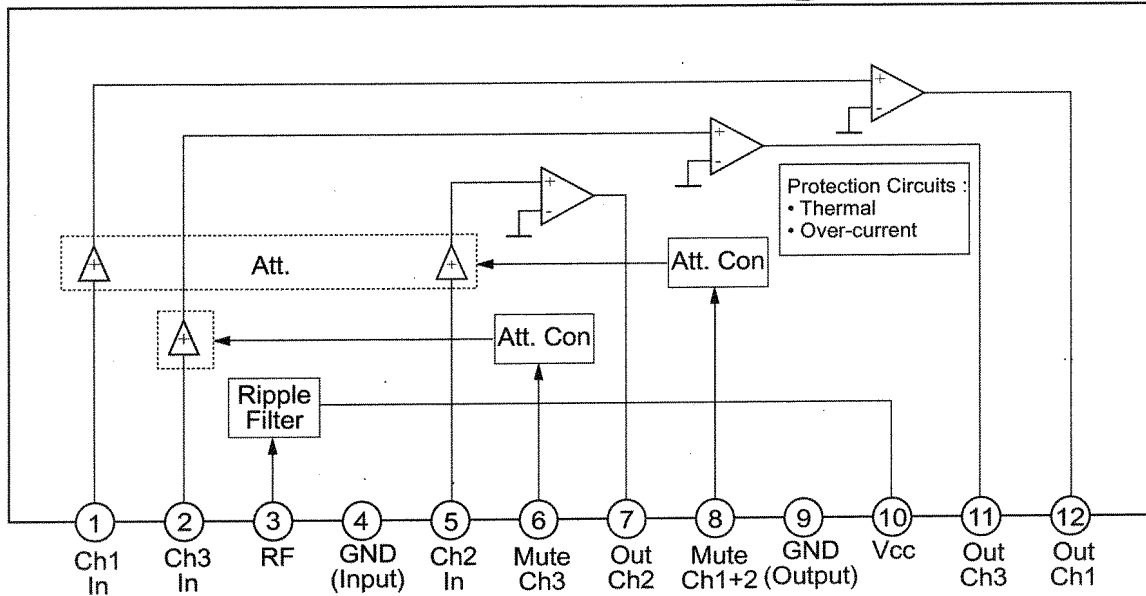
+
-
+
-
+
-
Protection Circuits :
• Thermal
• Over-current
+
Att.
+
Att. Con
+
Att. Con
Ripple Filter
1
Ch1 In
2
Ch3 In
3
RF
4
GND (Input)
5
Ch2 In
6
Mute Ch3
7
Out Ch2
8
Mute Ch1+2
9
GND (Output)
10
Vcc
11
Out Ch3
12
Out Ch1